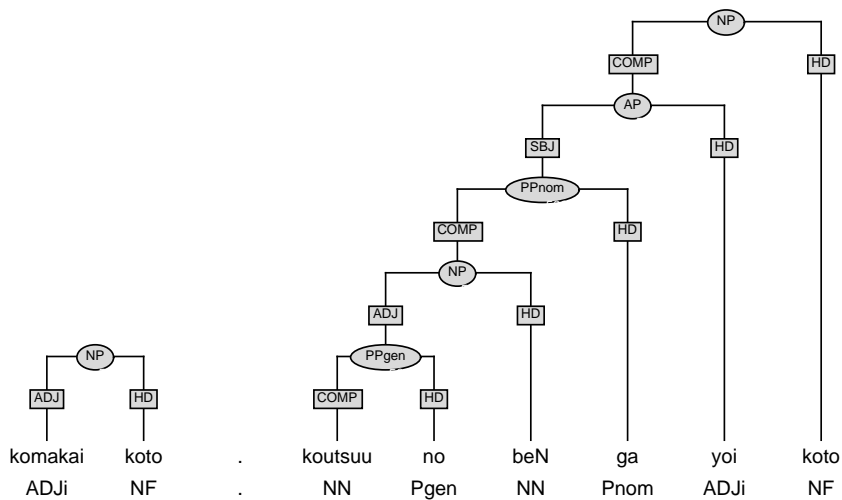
NP
COMP
HD
AP
SBJ
HD
PPnom
COMP
HD
NP
ADJ
HD
NP
PPgen
ADJ
HD
COMP
HD

| komakai | koto | . | koutsuu | no | beN | ga | yoi | koto |
|---|---|---|---|---|---|---|---|---|
| ADJi | NF | . | NN | Pgen | NN | Pnom | ADJi | NF |